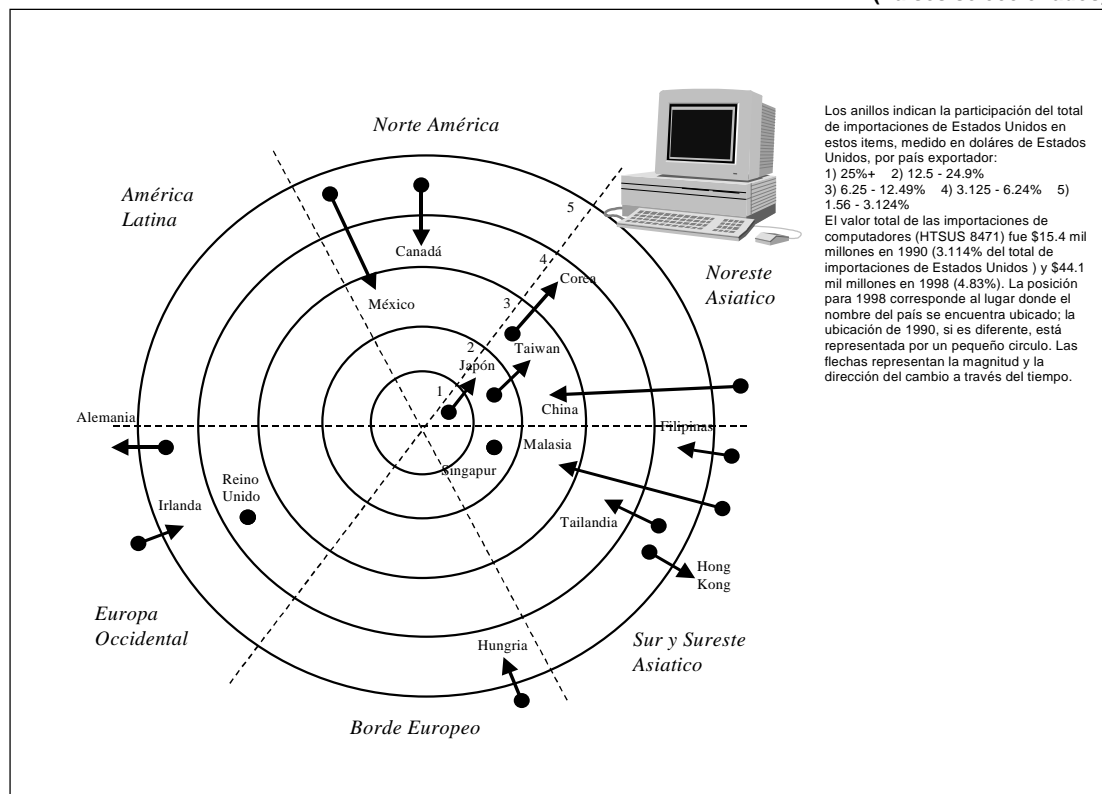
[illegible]

Norte América

América Latina

Noreste Asiatico

Europa Occidental

Sur y Sureste Asiatico

Borde Europeo

Canadá

México

Corea

Taiwan

Japón

China

Alemania

Filipinas

Malasia

Singapur

Reino Unido

Irlanda

Tailandia

Hong Kong

Hungria

1

2

3

4

5

Los anillos indican la participación del total de importaciones de Estados Unidos en estos items, medido en doláres de Estados Unidos, por país exportador:
1) 25%+ 2) 12.5 - 24.9%
3) 6.25 - 12.49% 4) 3.125 - 6.24% 5) 1.56 - 3.124%
El valor total de las importaciones de computadores (HTSUS 8471) fue \$15.4 mil millones en 1990 (3.114% del total de importaciones de Estados Unidos ) y \$44.1 mil millones en 1998 (4.83%). La posición para 1998 corresponde al lugar donde el nombre del país se encuentra ubicado; la ubicación de 1990, si es diferente, está representada por un pequeño circulo. Las flechas representan la magnitud y la dirección del cambio a través del tiempo.